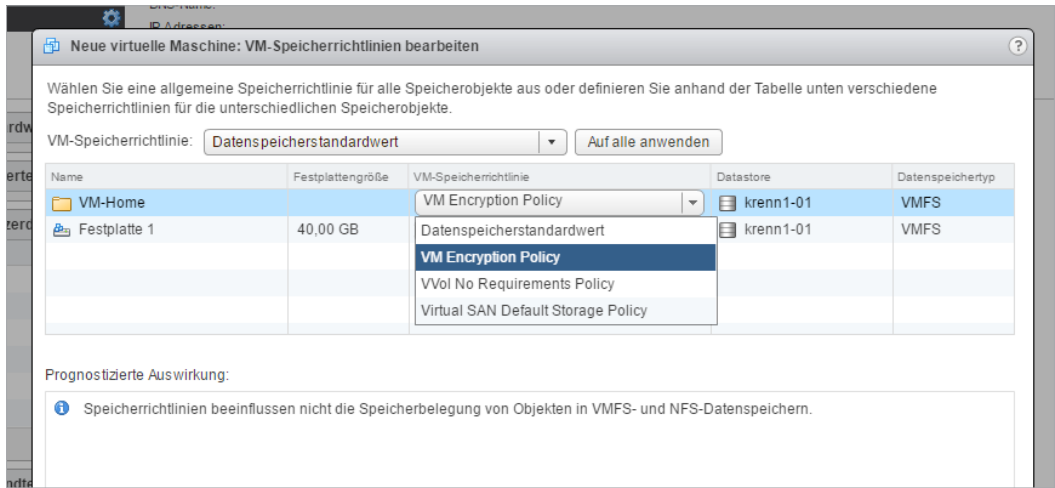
DNS-Name:
IP-Adressen:

Neue virtuelle Maschine: VM-Speicherrichtlinien bearbeiten

?

Wählen Sie eine allgemeine Speicherrichtlinie für alle Speicherobjekte aus oder definieren Sie anhand der Tabelle unten verschiedene Speicherrichtlinien für die unterschiedlichen Speicherobjekte.

VM-Speicherrichtlinie: Datenspeicherstandardwert

Auf alle anwenden

| Name | Festplattengröße | VM-Speicherrichtlinie | Datastore | Datenspeichertyp |
|---|---|---|---|---|
| VM-Home | | VM Encryption Policy | krenn1-01 | VMFS |
| Festplatte 1 | 40,00 GB | Datenspeicherstandardwert | krenn1-01 | VMFS |
| | | VM Encryption Policy | | |
| | | VVol No Requirements Policy | | |
| | | Virtual SAN Default Storage Policy | | |

Prognostizierte Auswirkung:

Speicherrichtlinien beeinflussen nicht die Speicherbelegung von Objekten in VMFS- und NFS-Datenspeichern.

rdw
erte
zerd
ndte